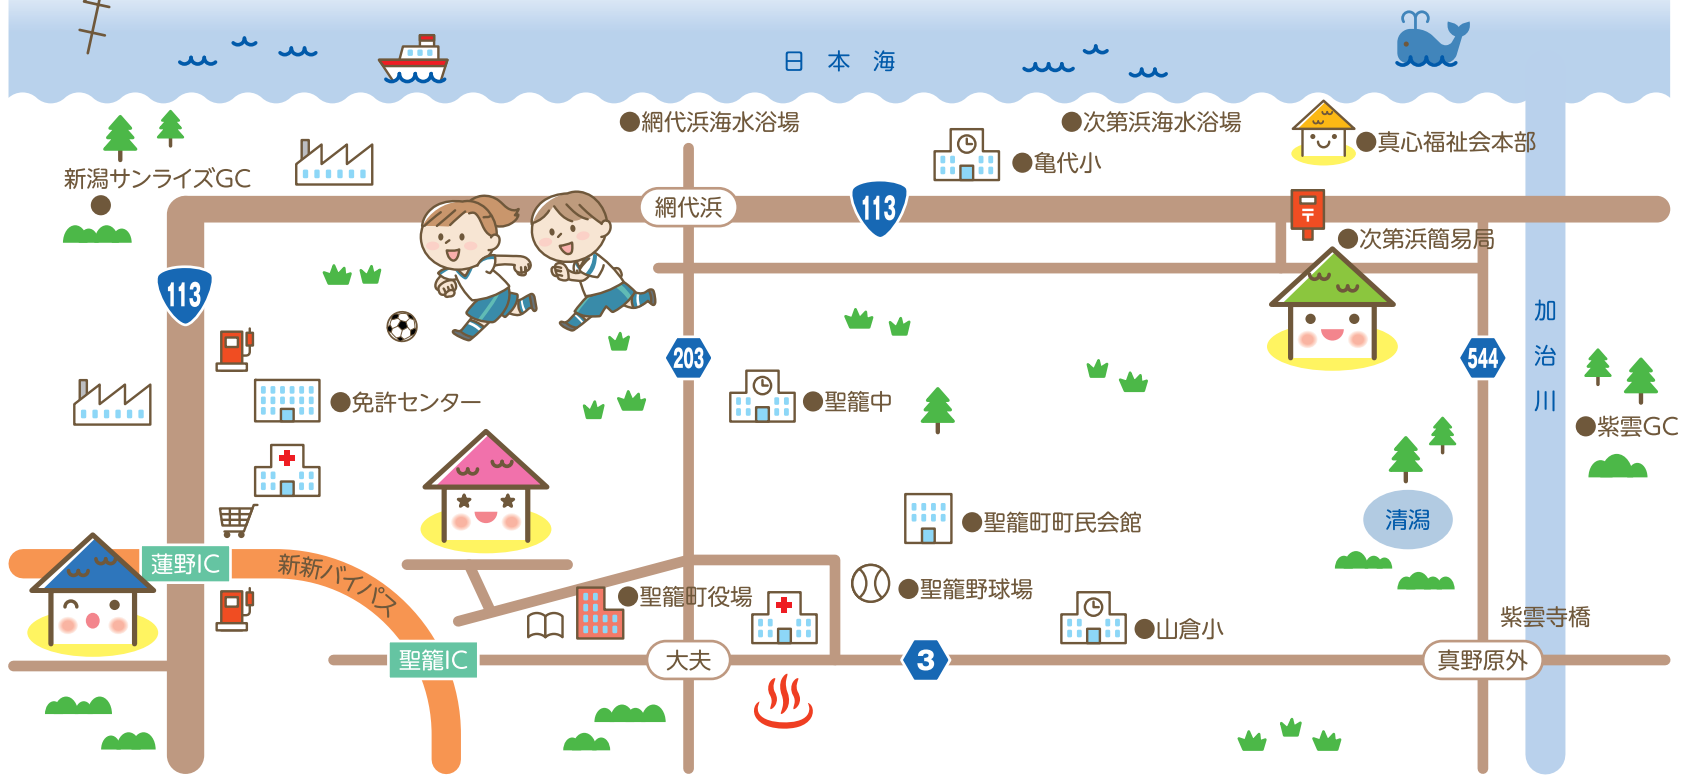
日 本 海

●網代浜海水浴場

●次第浜海水浴場

●真心福祉会本部

新潟サンライズGC

●亀代小

網代浜

113

●次第浜簡易局

113

加
治
川

203

544

●免許センター

●聖籠中

●紫雲GC

清潟

●聖籠町町民会館

蓮野IC

新新バイパス

●聖籠町役場

●聖籠野球場

紫雲寺橋

●山倉小

聖籠IC

大夫

3

真野原外